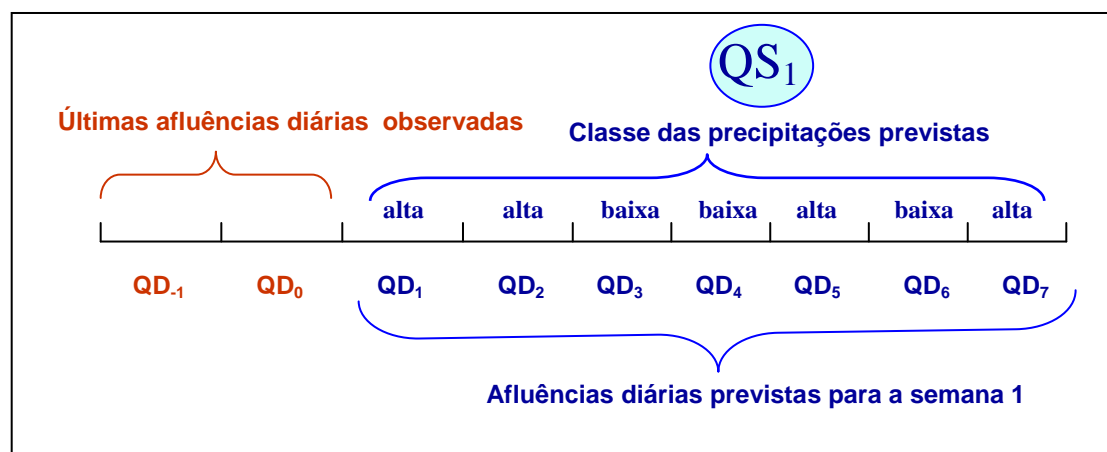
$QS_1$

Últimas afluências diárias observadas

Classe das precipitações previstas

alta alta baixa baixa alta baixa alta

$QD_{-1}$ $QD_0$ $QD_1$ $QD_2$ $QD_3$ $QD_4$ $QD_5$ $QD_6$ $QD_7$

Afluências diárias previstas para a semana 1